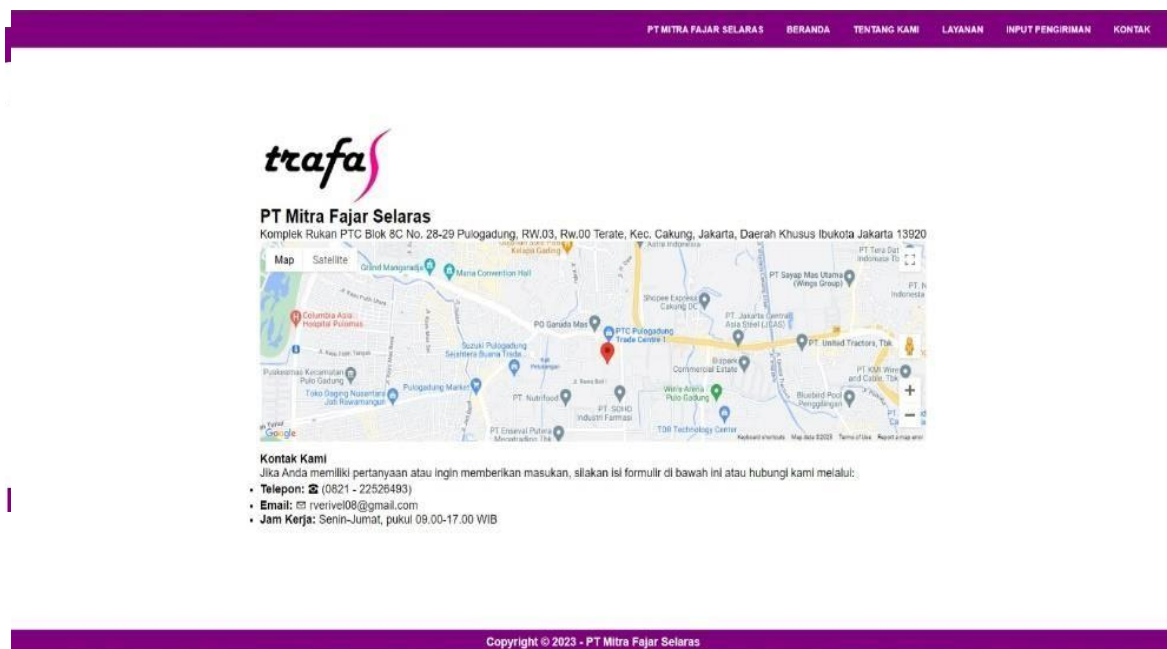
PT MITRA FAJAR SELARAS BERANDA TENTANG KAMI LAYANAN INPUT PENGIRIMAN KONTAK

trafas

PT Mitra Fajar Selaras
Komplek Rukan PTC Blok 8C No. 28-29 Pulogadung, RW.03, Rw.00 Terate, Kec. Cakung, Jakarta, Daerah Khusus Ibukota Jakarta 13920

Map Satellite
Grand Manggala Maria Convention Hall PT Sayap Mas Utama (Wings Group) Shopee Express Cakung DC Columbia Asia Hospital Pulomas PO Garuda Mas PTC Pulogadung Trade Centre 1 PT. Jakarta Central Asia Steel (JCAS) Suzuki Pulogadung Sejahtera Buana Trada PT United Tractors, Tbk Puskesmas Kecamatan Pulo Gadung Commercial Estate Pulogadung Market Toko Daging Nusantara Jati Rawamangun PT. Nutrifood Win's Arena Pulo Gadung PT SOHO Industri Farmasi Bluebird Pool Penggilingan PT KMI Wire and Cable, Tbk PT Enseval Putera Megatrading Tbk TDB Technology Center Google Keyboard shortcuts Map data ©2023 Terms of Use Report a map error

Kontak Kami
Jika Anda memiliki pertanyaan atau ingin memberikan masukan, silakan isi formulir di bawah ini atau hubungi kami melalui:
• Telepon: ☎ (0821 - 22526493)
• Email: ✉ rverivel08@gmail.com
• Jam Kerja: Senin-Jumat, pukul 09.00-17.00 WIB

Copyright © 2023 - PT Mitra Fajar Selaras